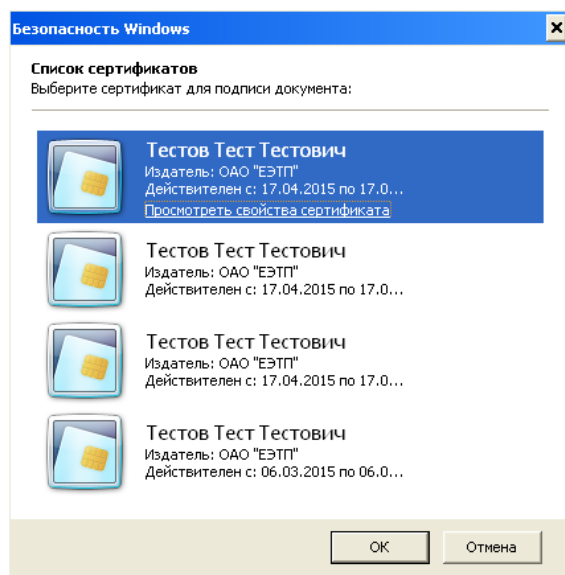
Безопасность Windows

Список сертификатов
Выберите сертификат для подписи документа:

Тестов Тест Тестович
Издатель: ОАО "ЕЭТП"
Действителен с: 17.04.2015 по 17.0...
Просмотреть свойства сертификата

Тестов Тест Тестович
Издатель: ОАО "ЕЭТП"
Действителен с: 17.04.2015 по 17.0...

Тестов Тест Тестович
Издатель: ОАО "ЕЭТП"
Действителен с: 17.04.2015 по 17.0...

Тестов Тест Тестович
Издатель: ОАО "ЕЭТП"
Действителен с: 06.03.2015 по 06.0...

ОК
Отмена